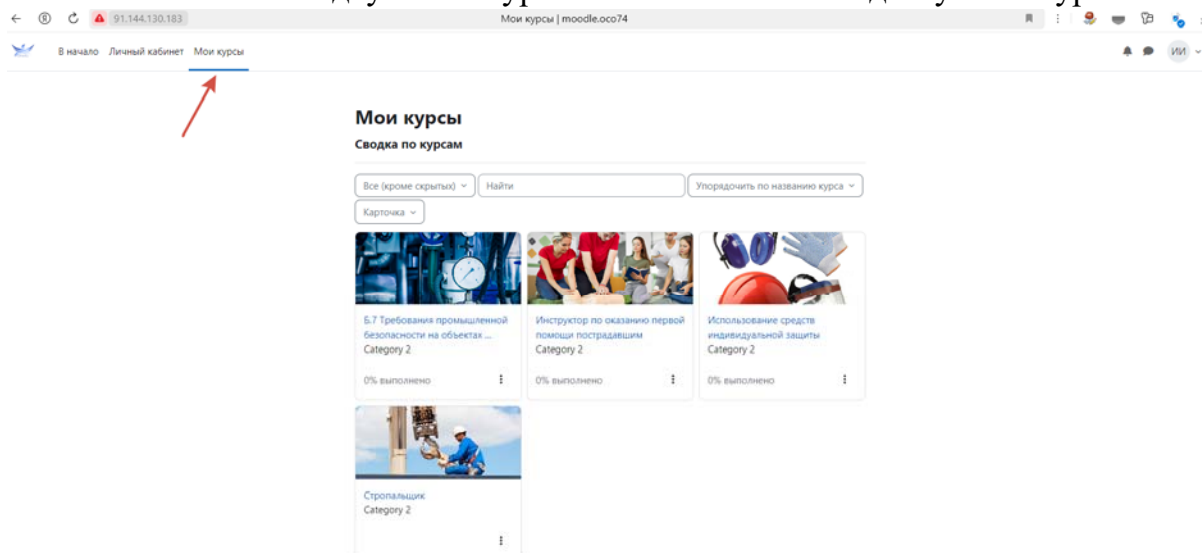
91.144.130.183

Мои курсы | moodle.oco74

В начало Личный кабинет Мои курсы

ИИ

Мои курсы

Сводка по курсам

Все (кроме скрытых)

Найти

Упорядочить по названию курса

Карточка

Б.7 Требования промышленной безопасности на объектах ...
Category 2

0% выполнено

Инструктор по оказанию первой помощи пострадавшим
Category 2

0% выполнено

Использование средств индивидуальной защиты
Category 2

0% выполнено

Стропальщик
Category 2